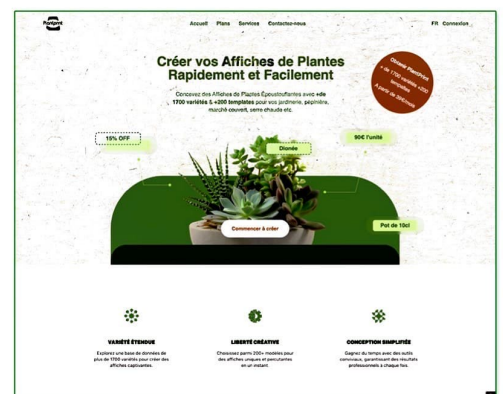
Pantgent

Accueil Plans Services Contactez-nous

FR Connexion

Créer vos Affiches de Plantes Rapidement et Facilement

Concevez des Affiches de Plantes Époustouflantes avec +de 1700 variétés & +200 templates pour vos jardinerie, pépinière, marché couvert, serre chaude etc.

Obtenez Plantify+ + de 1700 variétés +200 templates à partir de 39€/mois

15% OFF

Dionée

90€ l'unité

Commencer à créer

Pot de 10cl

VARIÉTÉ ÉTENDUE

Explorez une base de données de plus de 1700 variétés pour créer des affiches captivantes.

LIBERTÉ CRÉATIVE

Choisissez parmi 200+ modèles pour des affiches uniques et percutantes en un instant.

CONCEPTION SIMPLIFIÉE

Gagnez du temps avec des outils conviviaux, garantissant des résultats professionnels à chaque fois.